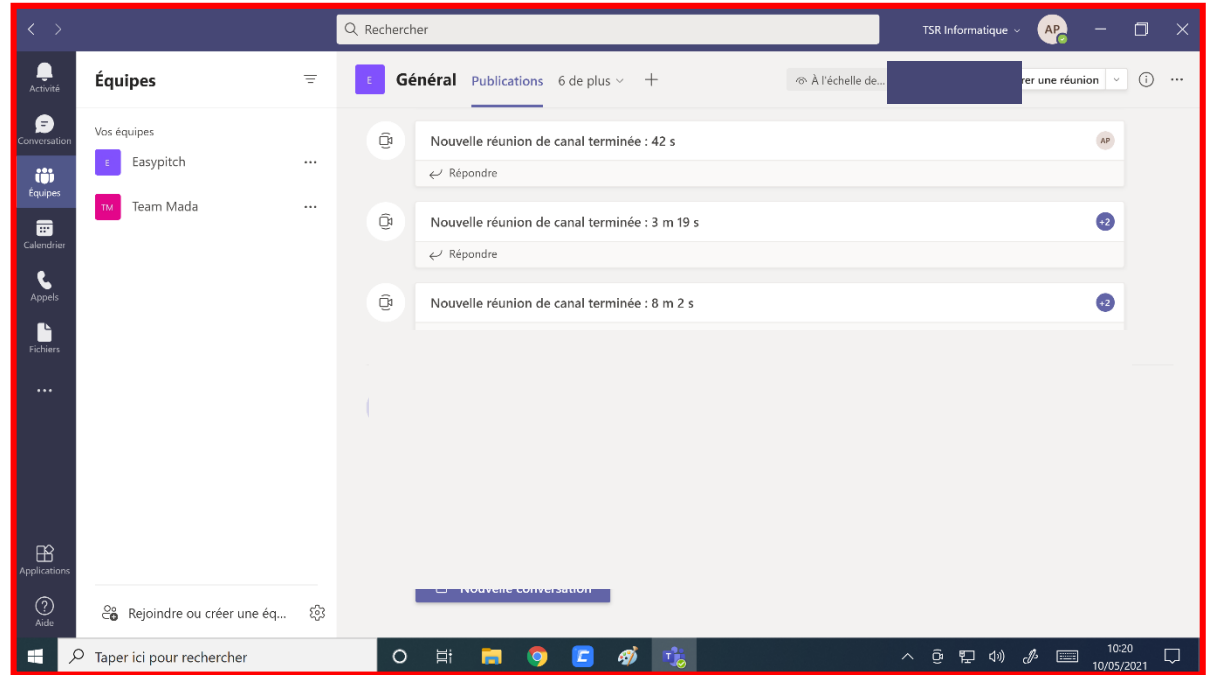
Rechercher

TSR Informatique

AP

Activité

Conversation

Équipes

Calendrier

Appels

Fichiers

...

Applications

Aide

Équipes

Vos équipes

E Easypitch ...

TM Team Mada ...

Rejoindre ou créer une éq...

E Général Publications 6 de plus +

À l'échelle de...

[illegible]rer une réunion

Nouvelle réunion de canal terminée : 42 s

AP

Répondre

Nouvelle réunion de canal terminée : 3 m 19 s

+2

Répondre

Nouvelle réunion de canal terminée : 8 m 2 s

+2

Nouvelle conversation

Taper ici pour rechercher

10:20
10/05/2021